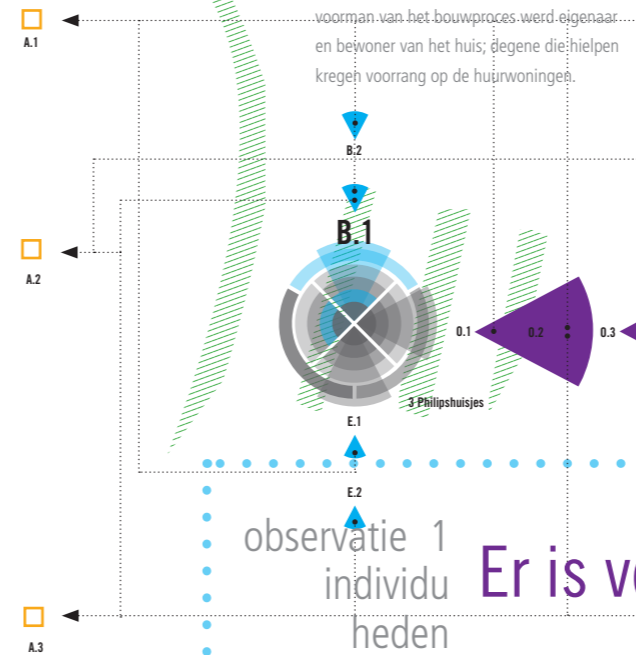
voorman van het bouwproces werd eigenaar en bewoner van het huis; degene die hielpen kregen voorrang op de huurwoningen.

A.1

B.2

A.2

B.1

0.1

0.2

0.3

3 Philipshuisjes

E.1

E.2

observatie 1
individu
heden

Er is v

A.3